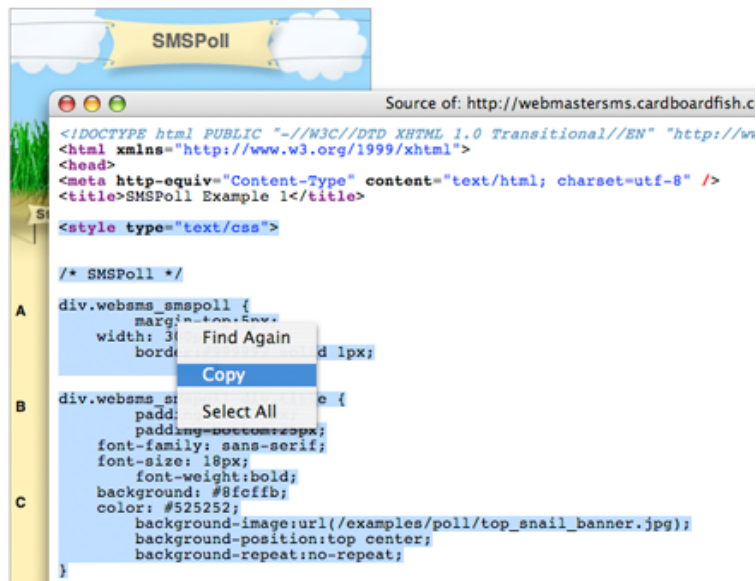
SMSPoll

Source of: http://webmastersms.cardboardfish.c

<!DOCTYPE html PUBLIC "-//W3C//DTD XHTML 1.0 Transitional//EN" "http://ww
<html xmlns="http://www.w3.org/1999/xhtml">
<head>
<meta http-equiv="Content-Type" content="text/html; charset=utf-8" />
<title>SMSPoll Example 1</title>

<style type="text/css">

/* SMSPoll */

A

div.websms_smspoll {
margin-top:5px;
width: 3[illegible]
borde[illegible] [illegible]d 1px;

Find Again
Copy
Select All

B

div.websms_sm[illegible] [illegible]e {
padd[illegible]
padding-bottom:25px;
font-family: sans-serif;
font-size: 18px;
font-weight:bold;

C

background: #8fcffb;
color: #525252;
background-image:url(/examples/poll/top_snail_banner.jpg);
background-position:top center;
background-repeat:no-repeat;
}